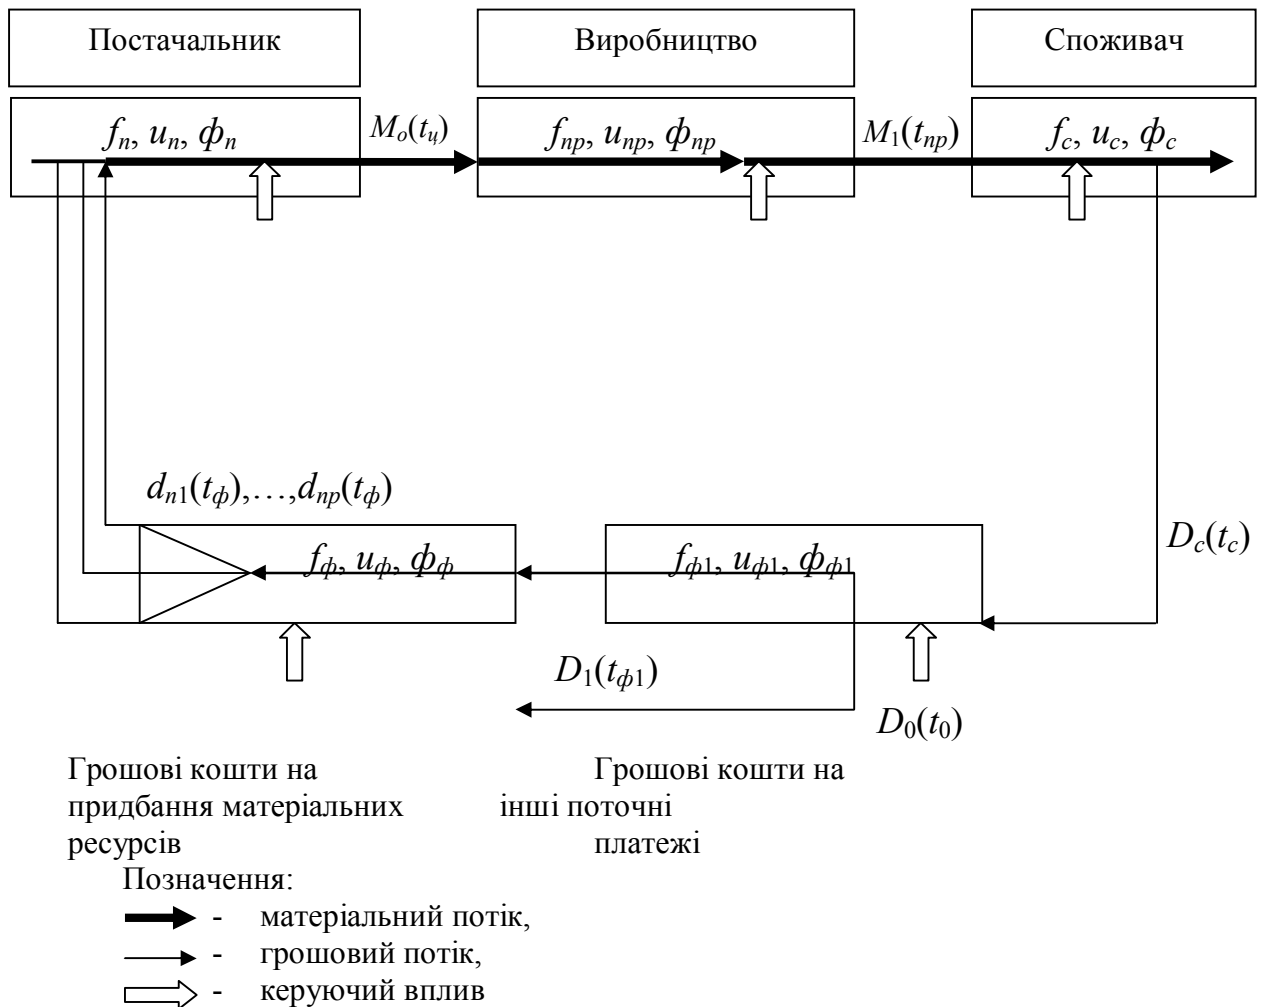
Постачальник

Виробництво

Споживач

$f_п$, $u_п$, $\phi_п$

$M_о(t_ц)$

$f_{пр}$, $u_{пр}$, $\phi_{пр}$

$M_1(t_{пр})$

$f_с$, $u_с$, $\phi_с$

$d_{п1}(t_\phi),\ldots,d_{пр}(t_\phi)$

$f_\phi$, $u_\phi$, $\phi_\phi$

$f_{\phi1}$, $u_{\phi1}$, $\phi_{\phi1}$

$D_с(t_с)$

$D_1(t_{\phi1})$

$D_0(t_0)$

Грошові кошти на придбання матеріальних ресурсів

Грошові кошти на інші поточні платежі

Позначення:
- матеріальний потік,
- грошовий потік,
- керуючий вплив